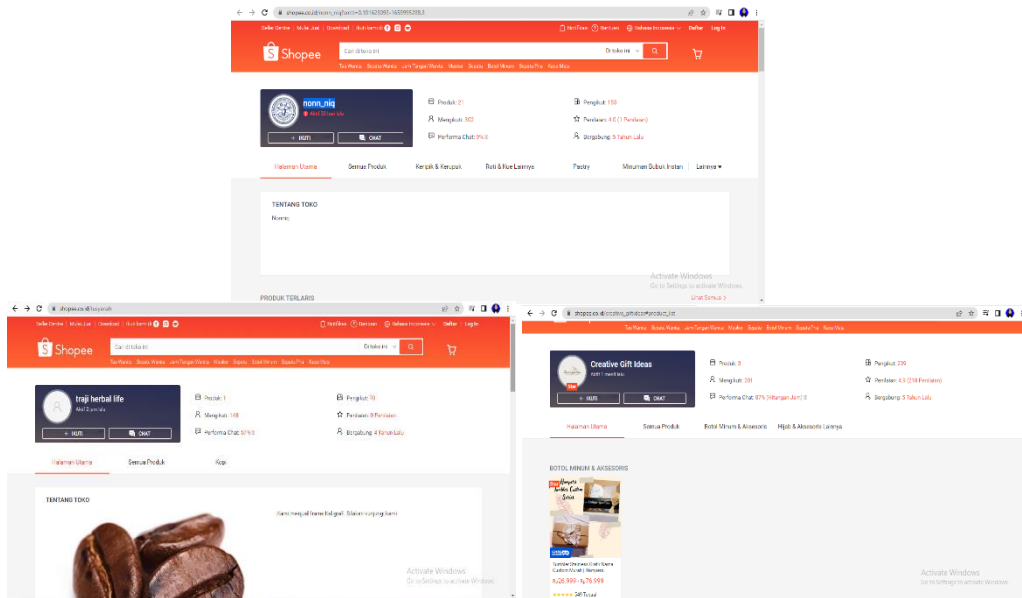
shopee.co.id/nonn_niq?smtt=0.181623097-1655995308.3

Seller Centre | Mulai Jual | Download | Ikuti kami di

Notifikasi | Bantuan | Bahasa Indonesia | Daftar | Log In

Shopee

Cari di toko ini | Di toko ini

Tas Wanita | Sepatu Wanita | Jam Tangan Wanita | Hoodie | Sepatu | Botol Minum | Sepatu Pria | Rasa Mua

nonn_niq
Aktif 38 menit lalu
+ IKUTI | CHAT

Produk: 21
Mengikuti: 302
Performa Chat: 0% (...)
Pengikut: 158
Penilaian: 4.0 (1 Penilaian)
Bergabung: 5 Tahun Lalu

Halaman Utama | Semua Produk | Keripik & Kerupuk | Roti & Kue Lainnya | Pastry | Minuman Bubuk Instan | Lainnya

TENTANG TOKO
Nonniq

PRODUK TERLARIS
Lihat Semua >

Activate Windows
Go to Settings to activate Windows.

shopee.co.id/tssyarah

Seller Centre | Mulai Jual | Download | Ikuti kami di

Notifikasi | Bantuan | Bahasa Indonesia | Daftar | Log In

Shopee

Cari di toko ini | Di toko ini

Tas Wanita | Sepatu Wanita | Jam Tangan Wanita | Hoodie | Sepatu | Botol Minum | Sepatu Pria | Rasa Mua

traji herbal life
Aktif 2 jam lalu
+ IKUTI | CHAT

Produk: 1
Mengikuti: 148
Performa Chat: 67% (...)
Pengikut: 70
Penilaian: 0 Penilaian
Bergabung: 4 Tahun Lalu

Halaman Utama | Semua Produk | Kopi

TENTANG TOKO

Kami menjual bahan baku ... Silakan mampir kami

Activate Windows
Go to Settings to activate Windows.

shopee.co.id/creative_giftideas#product_list

Tas Wanita | Sepatu Wanita | Jam Tangan Wanita | Hoodie | Sepatu | Botol Minum | Sepatu Pria | Rasa Mua

Creative Gift Ideas
Aktif 1 menit lalu
Star
+ IKUTI | CHAT

Produk: 3
Mengikuti: 201
Performa Chat: 67% (Hitungan Jam) 0
Pengikut: 209
Penilaian: 4.5 (218 Penilaian)
Bergabung: 5 Tahun Lalu

Halaman Utama | Semua Produk | Botol Minum & Aksesoris | Hijab & Aksesoris Lainnya

BOTOL MINUM & AKSESORIS

Star
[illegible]

Tumbler Stainless Steel Nama Custom Murah | Hampers...
Rp26.999 - Rp76.999
549 Terjual

Activate Windows
Go to Settings to activate Windows.